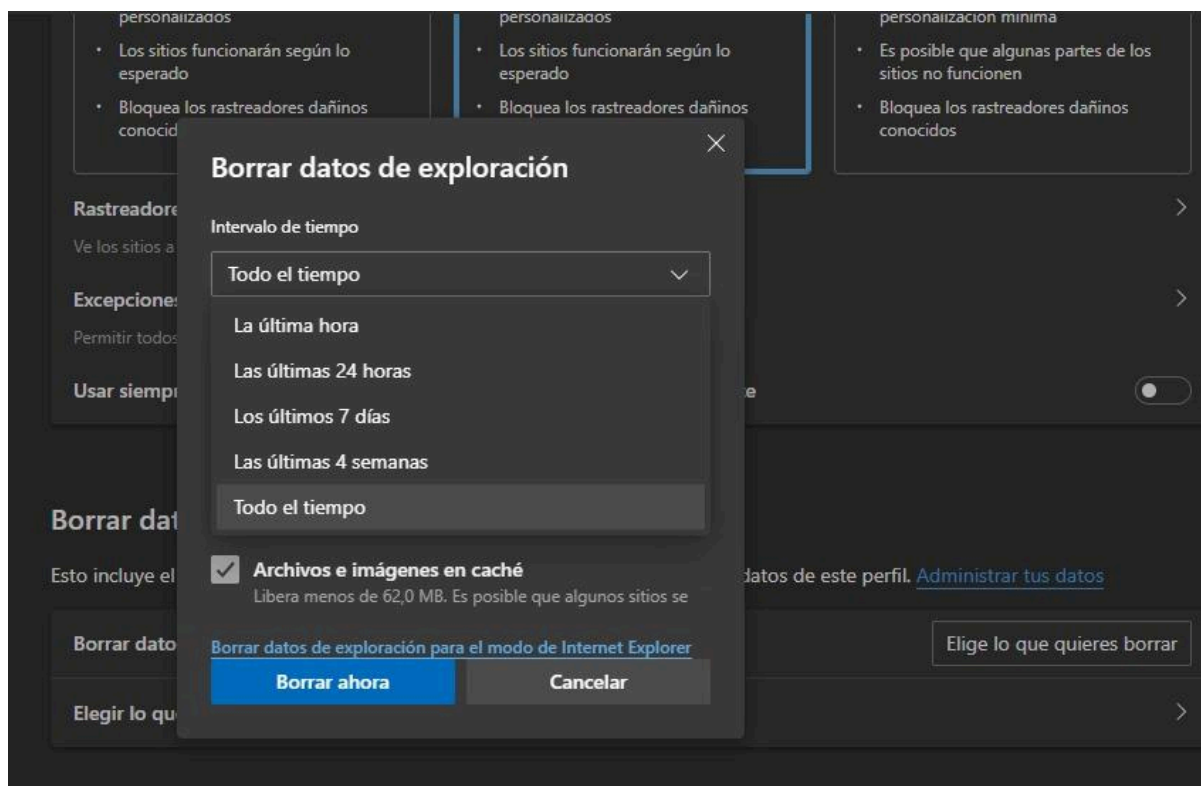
personalizados

- Los sitios funcionarán según lo esperado
- Bloquea los rastreadores dañinos conocid

personalizados

- Los sitios funcionarán según lo esperado
- Bloquea los rastreadores dañinos

personalización mínima

- Es posible que algunas partes de los sitios no funcionen
- Bloquea los rastreadores dañinos conocidos

Rastreadore

Ve los sitios a

Excepciones

Permitir todos

Usar siempr

e

Borrar dat

Esto incluye el

datos de este perfil. Administrar tus datos

Borrar dato

Elige lo que quieres borrar

Elegir lo qu

Borrar datos de exploración

Intervalo de tiempo

Todo el tiempo

La última hora

Las últimas 24 horas

Los últimos 7 días

Las últimas 4 semanas

Todo el tiempo

Archivos e imágenes en caché

Libera menos de 62,0 MB. Es posible que algunos sitios se

Borrar datos de exploración para el modo de Internet Explorer

Borrar ahora

Cancelar